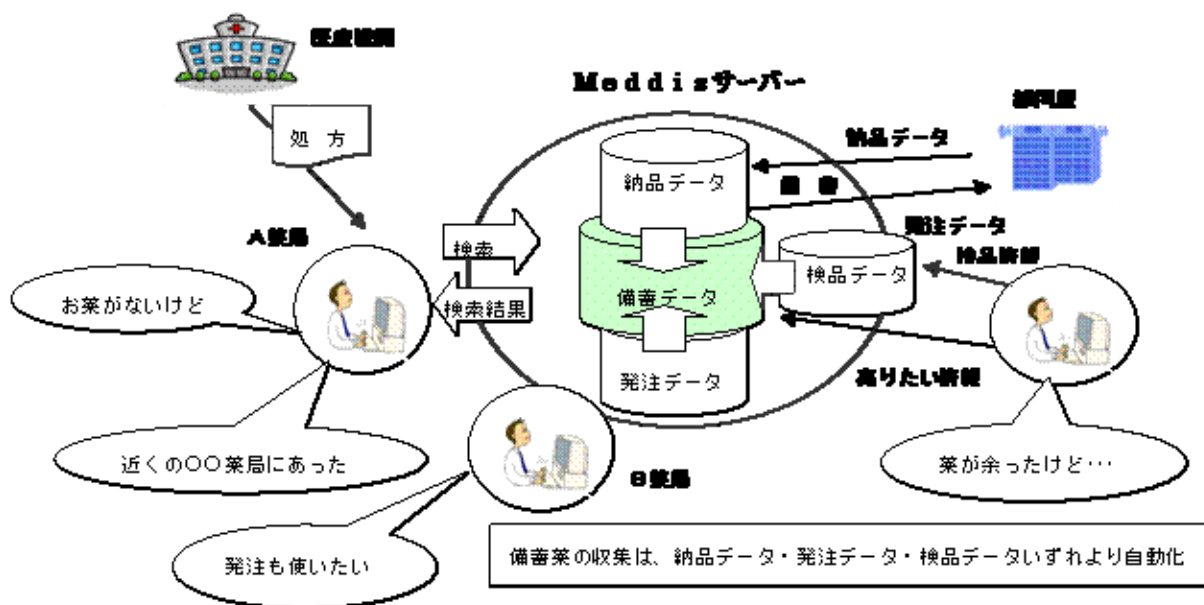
医療機関

処　方

Meddisサーバー

卸問屋

納品データ

請　求

発注データ

検品情報

売りたい情報

A薬局

お薬がないけど

検索

検索結果

納品データ

備蓄データ

検品データ

発注データ

近くの〇〇薬局にあった

B薬局

薬が余ったけど…

発注も使いたい

備蓄薬の収集は、納品データ・発注データ・検品データいずれより自動化